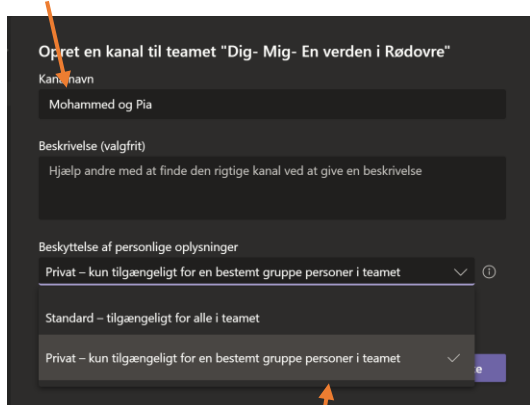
Opret en kanal til teamet "Dig- Mig- En verden i Rødovre"

Kan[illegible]navn

Mohammed og Pia

Beskrivelse (valgfrit)

Hjælp andre med at finde den rigtige kanal ved at give en beskrivelse

Beskyttelse af personlige oplysninger

Privat – kun tilgængeligt for en bestemt gruppe personer i teamet

Standard – tilgængeligt for alle i teamet

Privat – kun tilgængeligt for en bestemt gruppe personer i teamet

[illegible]e